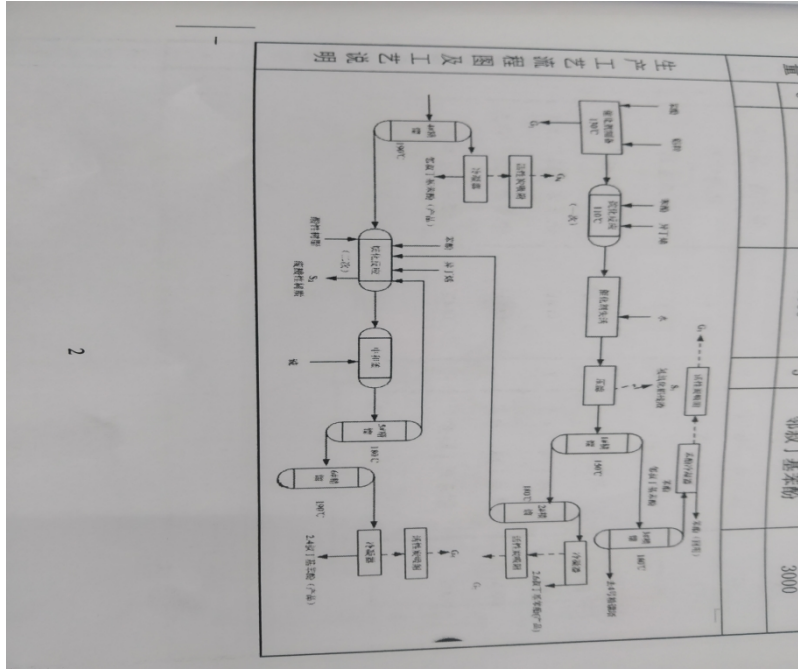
生产工艺流程图及工艺说明

邻叔丁基苯酚

3000

2

G₁

G₂

G₃

G₄

G₅

S₁

S₂

1#精馏塔

2#精馏塔

3#精馏塔

4#精馏塔

5#精馏塔

6#精馏塔

冷凝器

活性炭吸附

烷化反应（一次）

烷化反应（二次）

中和釜

邻叔丁基苯酚（产品）

2,4-二叔丁基苯酚（产品）

2,4,6-三叔丁基苯酚

2,4-二叔丁基苯酚（产品）

苯酚

异丁烯

碱

废酸性树脂

酸性树脂

水

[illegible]